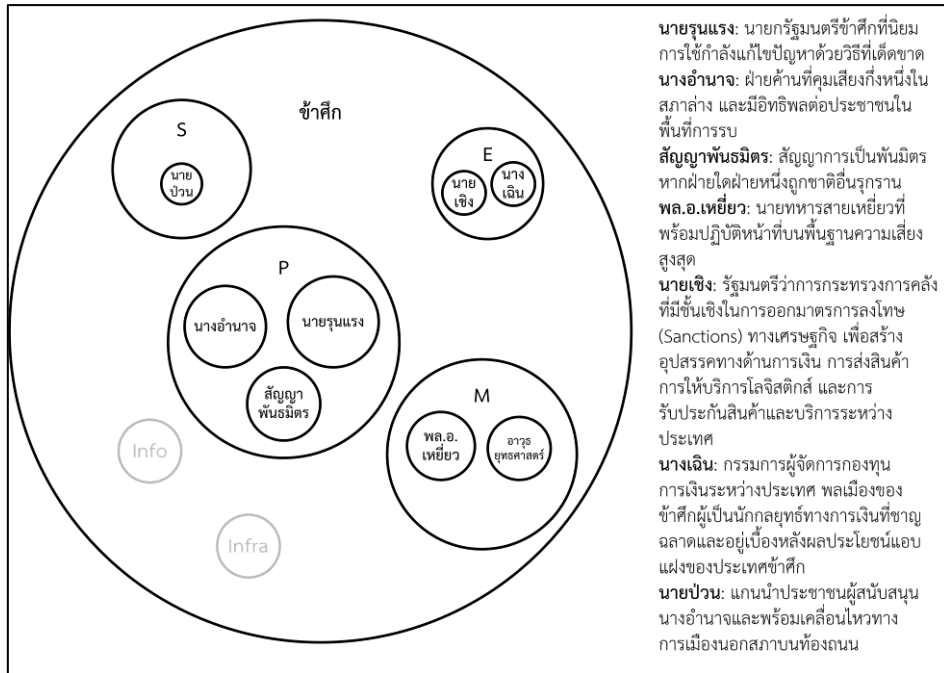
ข้าศึก

S

นาย ป่วน

E

นาย เชิง

นาง เฉิน

P

นางอำนาจ

นายรุนแรง

สัญญา พันธมิตร

M

พล.อ. เหยี่ยว

อาวุธ ยุทธศาสตร์

Info

Infra

**นายรุนแรง**: นายกรัฐมนตรีข้าศึกที่นิยมการใช้กำลังแก้ไขปัญหาด้วยวิธีที่เด็ดขาด
**นางอำนาจ**: ฝ่ายค้านที่คุมเสียงกึ่งหนึ่งในสภาล่าง และมีอิทธิพลต่อประชาชนในพื้นที่การรบ
**สัญญาพันธมิตร**: สัญญาการเป็นพันธมิตรหากฝ่ายใดฝ่ายหนึ่งถูกชาติอื่นรุกราน
**พล.อ.เหยี่ยว**: นายทหารสายเหยี่ยวที่พร้อมปฏิบัติหน้าที่บนพื้นฐานความเสี่ยงสูงสุด
**นายเชิง**: รัฐมนตรีว่าการกระทรวงการคลังที่มีชั้นเชิงในการออกมาตรการลงโทษ (Sanctions) ทางเศรษฐกิจ เพื่อสร้างอุปสรรคทางด้านการเงิน การส่งสินค้า การให้บริการโลจิสติกส์ และการรับประกันสินค้าและบริการระหว่างประเทศ
**นางเฉิน**: กรรมการผู้จัดการกองทุนการเงินระหว่างประเทศ พลเมืองของข้าศึกผู้เป็นนักกลยุทธ์ทางการเงินที่ชาญฉลาดและอยู่เบื้องหลังผลประโยชน์แอบแฝงของประเทศข้าศึก
**นายป่วน**: แกนนำประชาชนผู้สนับสนุนนางอำนาจและพร้อมเคลื่อนไหวทางการเมืองนอกสภาบนท้องถนน